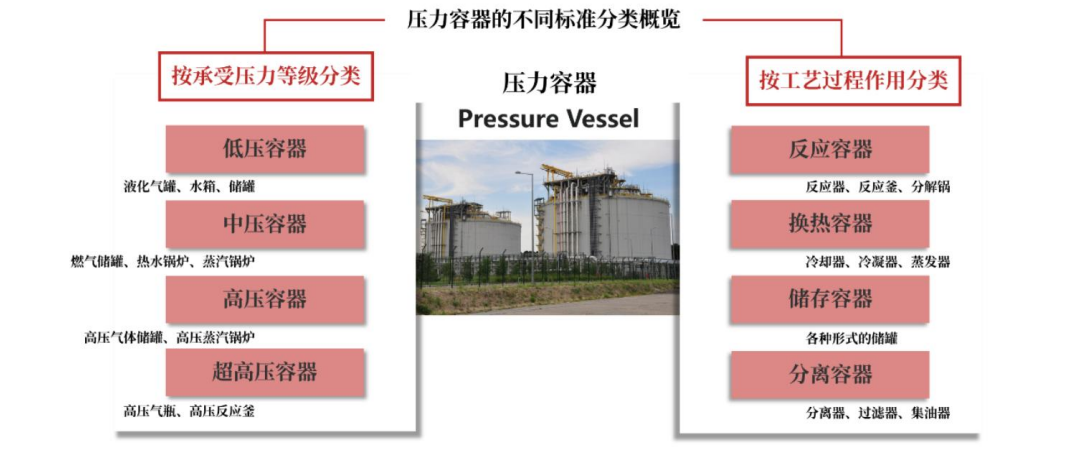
压力容器的不同标准分类概览

按承受压力等级分类

低压容器

液化气罐、水箱、储罐

中压容器

燃气储罐、热水锅炉、蒸汽锅炉

高压容器

高压气体储罐、高压蒸汽锅炉

超高压容器

高压气瓶、高压反应釜

压力容器

Pressure Vessel

按工艺过程作用分类

反应容器

反应器、反应釜、分解锅

换热容器

冷却器、冷凝器、蒸发器

储存容器

各种形式的储罐

分离容器

分离器、过滤器、集油器